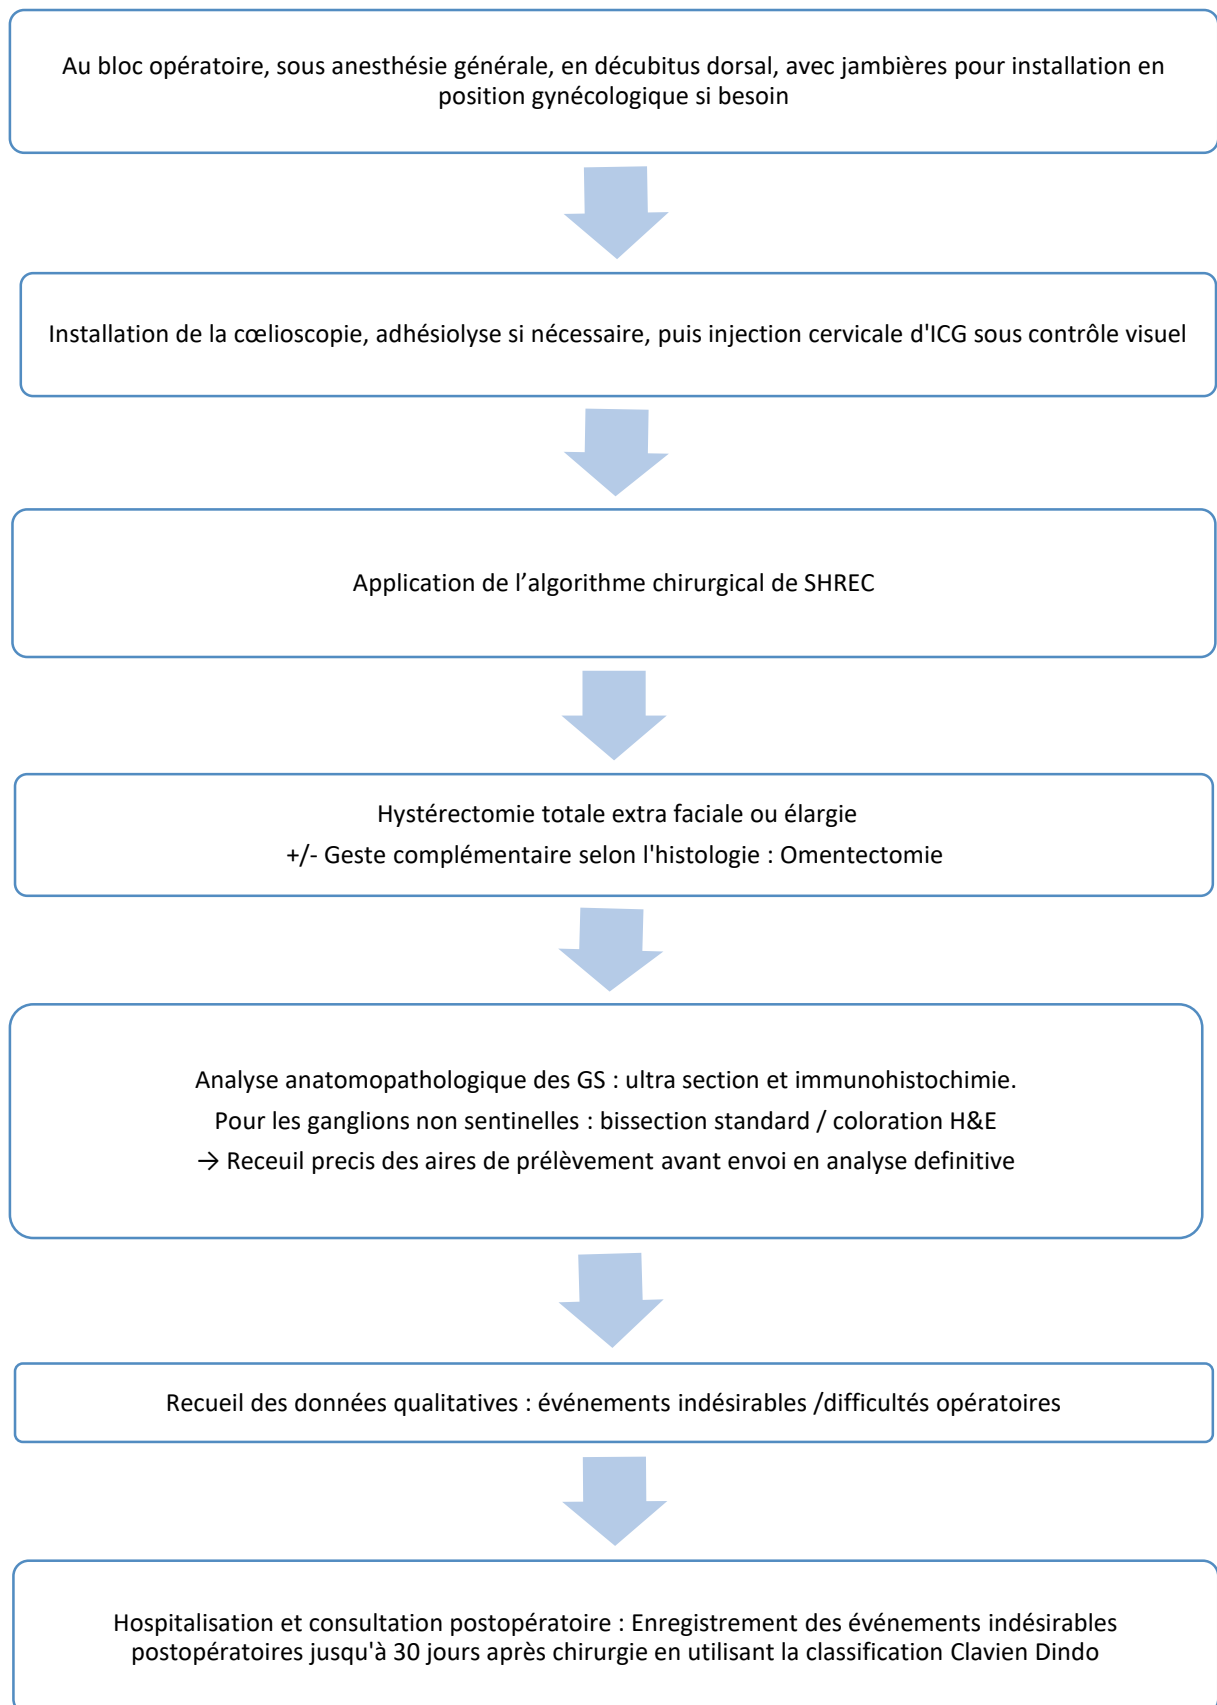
Au bloc opératoire, sous anesthésie générale, en décubitus dorsal, avec jambières pour installation en position gynécologique si besoin

Installation de la cœlioscopie, adhésiolyse si nécessaire, puis injection cervicale d'ICG sous contrôle visuel

Application de l’algorithme chirurgical de SHREC

Hystérectomie totale extra faciale ou élargie

+/- Geste complémentaire selon l'histologie : Omentectomie

Analyse anatomopathologique des GS : ultra section et immunohistochimie.

Pour les ganglions non sentinelles : bissection standard / coloration H&E

→ Receuil precis des aires de prélèvement avant envoi en analyse definitive

Recueil des données qualitatives : événements indésirables /difficultés opératoires

Hospitalisation et consultation postopératoire : Enregistrement des événements indésirables postopératoires jusqu'à 30 jours après chirurgie en utilisant la classification Clavien Dindo